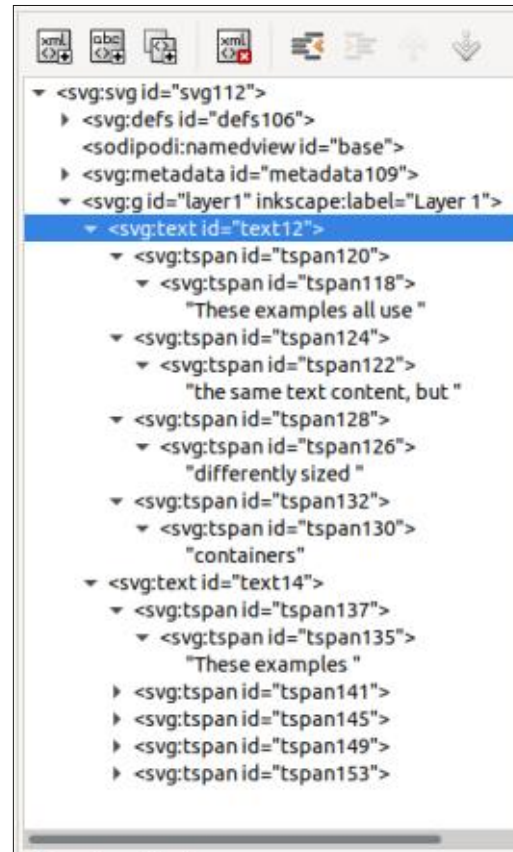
xml abc xml

<svg:svg id="svg112">
<svg:defs id="defs106">
<sodipodi:namedview id="base">
<svg:metadata id="metadata109">
<svg:g id="layer1" inkscape:label="Layer 1">
<svg:text id="text12">
<svg:tspan id="tspan120">
<svg:tspan id="tspan118">
"These examples all use "
<svg:tspan id="tspan124">
<svg:tspan id="tspan122">
"the same text content, but "
<svg:tspan id="tspan128">
<svg:tspan id="tspan126">
"differently sized "
<svg:tspan id="tspan132">
<svg:tspan id="tspan130">
"containers"
<svg:text id="text14">
<svg:tspan id="tspan137">
<svg:tspan id="tspan135">
"These examples "
<svg:tspan id="tspan141">
<svg:tspan id="tspan145">
<svg:tspan id="tspan149">
<svg:tspan id="tspan153">